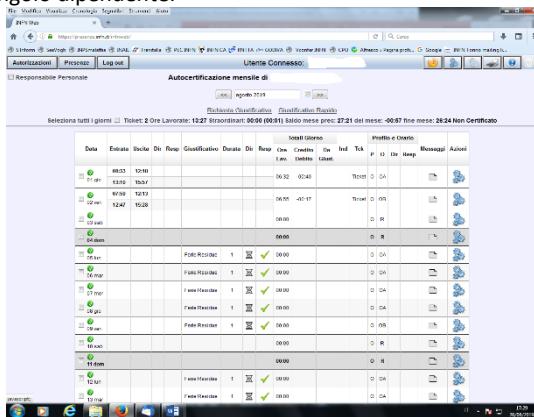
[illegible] dipendente.

File Modifica Visualizza Cronologia Segnalibri Strumenti Aiuto

INFN Web

https://presenze.infn.it/infn/web/

Autorizzazioni Presenze Log out Utente Connesso:

Responsabile Personale

Autocertificazione mensile di

<< agosto 2019 >>

Richieste Giustificative Giustificativo Rapido

Seleziona tutti i giorni Ticket: 2 Ore Lavorate: 12:27 Straordinari: 00:00 (00:51) Saldo mese prec: 27:21 del mese: -00:57 fine mese: 26:24 Non Certificato

| Data | Entrata | Uscita | Dir | Resp | Giustificativo | Durata | Dir | Resp | Ore Lav. | Credito Debito | On Giust. | Ind | Tck | P | O | Or | Resp | Messaggi | Azioni |
|---|---|---|---|---|---|---|---|---|---|---|---|---|---|---|---|---|---|---|---|
| 01 gio | 08:33 / 13:19 | 12:10 / 15:57 | | | | | | | 06:32 | 00:40 | | | Ticket | 0 | OA | | | | |
| 02 ven | 07:50 / 12:47 | 12:12 / 15:28 | | | | | | | 05:55 | -02:17 | | | Ticket | 0 | OR | | | | |
| 03 sab | | | | | | | | | 00:00 | | | | | 0 | R | | | | |
| 04 dom | | | | | | | | | 00:00 | | | | | 0 | R | | | | |
| 05 lun | | | | | Ferie Residue | 1 | | ✓ | 00:00 | | | | | 0 | OA | | | | |
| 06 mar | | | | | Ferie Residue | 1 | | ✓ | 00:00 | | | | | 0 | OA | | | | |
| 07 mer | | | | | Ferie Residue | 1 | | ✓ | 00:00 | | | | | 0 | OA | | | | |
| 08 gio | | | | | Ferie Residue | 1 | | ✓ | 00:00 | | | | | 0 | OA | | | | |
| 09 ven | | | | | Ferie Residue | 1 | | ✓ | 00:00 | | | | | 0 | OR | | | | |
| 10 sab | | | | | | | | | 00:00 | | | | | 0 | R | | | | |
| 11 dom | | | | | | | | | 00:00 | | | | | 0 | R | | | | |
| 12 lun | | | | | Ferie Residue | 1 | | ✓ | 00:00 | | | | | 0 | OA | | | | |
| 13 mar | | | | | Ferie Residue | 1 | | ✓ | 00:00 | | | | | 0 | OA | | | | |